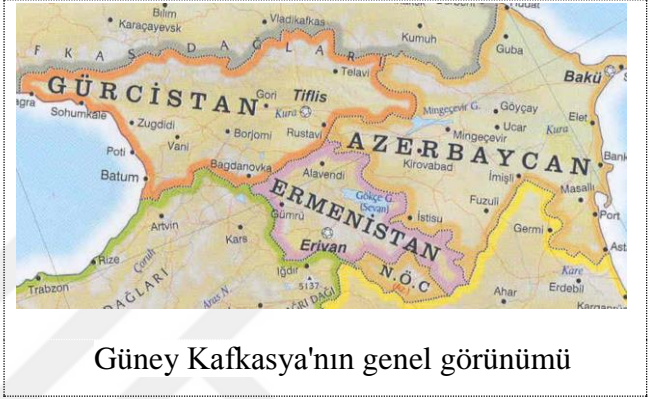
Bilim
Karaçayevsk
Vladikafkas
Kumuh
Guba
F K A S D A Ğ L A R
GÜRCİSTAN
Tiflis
Telavi
Bakü
Sohumkale
Gori
Kura
Mingeçevir G.
Göyçay
Zugdidi
Borjomi
Rustavi
Mingeçevir
Ucar
Elet
Poti
Vani
AZERBAYCAN
Kirovabad
İmişli
Batum
Bagdanovka
Alavendi
ERMENİSTAN
Gökçe G. (Sevan)
Fuzuli
Masallı
Artvin
Gümrü
İstisu
Germi
Port
Kars
Erivan
Rize
Çoruh
Iğdır
N.Ö.C
Kare
Erdebil
Trabzon
DAĞLARI
Aras N.
5137
AĞRI DAĞI
Ahar
Bank
Ast

Güney Kafkasya'nın genel görünümü